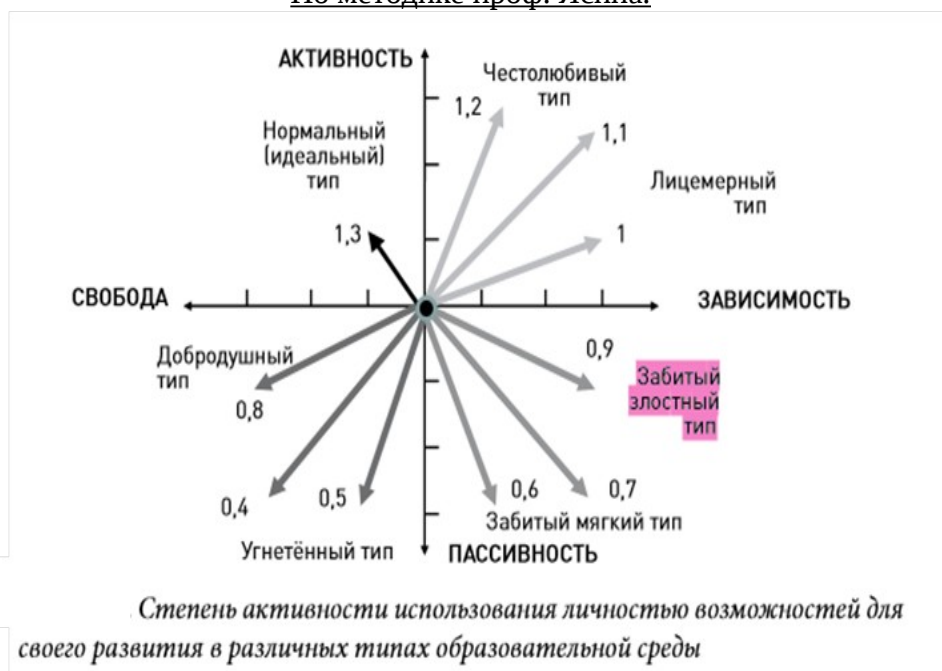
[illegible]

АКТИВНОСТЬ

Честолюбивый тип

1,2

1,1

Нормальный (идеальный) тип

Лицемерный тип

1,3

1

СВОБОДА

ЗАВИСИМОСТЬ

Добродушный тип

0,9

Забитый злостный тип

0,8

0,4

0,5

0,6

0,7

Забитый мягкий тип

Угнетённый тип

ПАССИВНОСТЬ

Степень активности использования личностью возможностей для своего развития в различных типах образовательной среды